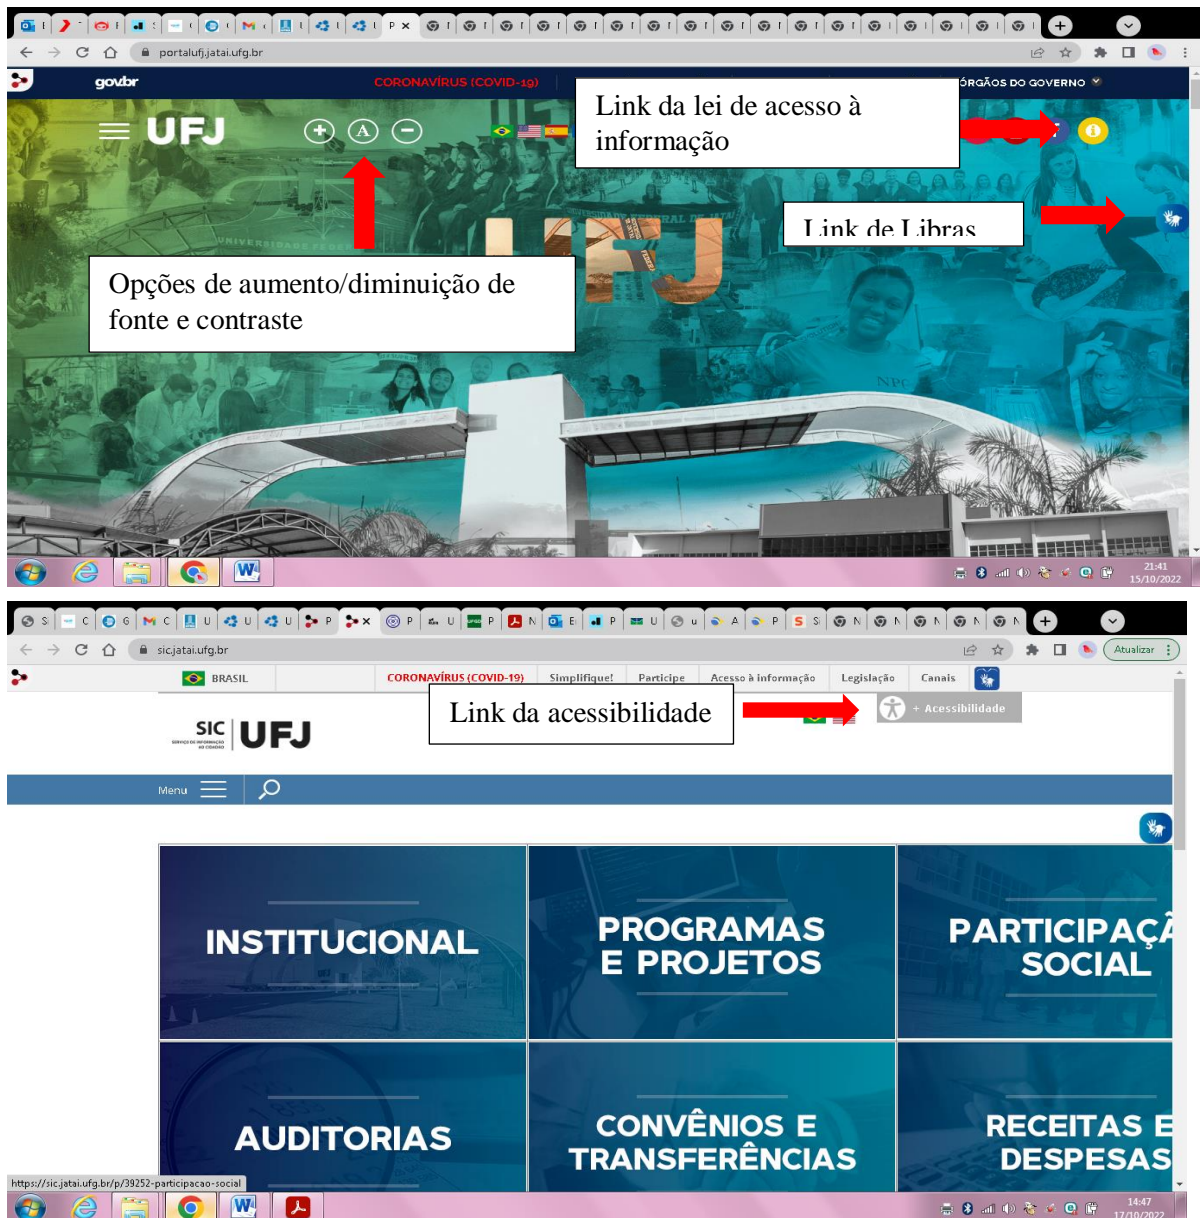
portalufj.jatai.ufg.br

gov.br CORONAVÍRUS (COVID-19) ÓRGÃOS DO GOVERNO

UFJ

Link da lei de acesso à informação

Link de Libras

Opções de aumento/diminuição de fonte e contraste

UFJ

21:41
15/10/2022

sic.jatai.ufg.br

Atualizar

BRASIL CORONAVÍRUS (COVID-19) Simplifique! Participe Acesso à informação Legislação Canais

SIC UFJ

Link da acessibilidade

+ Acessibilidade

Menu

INSTITUCIONAL

PROGRAMAS E PROJETOS

PARTICIPAÇÃ SOCIAL

AUDITORIAS

CONVÊNIOS E TRANSFERÊNCIAS

RECEITAS E DESPESAS

https://sic.jatai.ufg.br/p/39252-participacao-social

14:47
17/10/2022